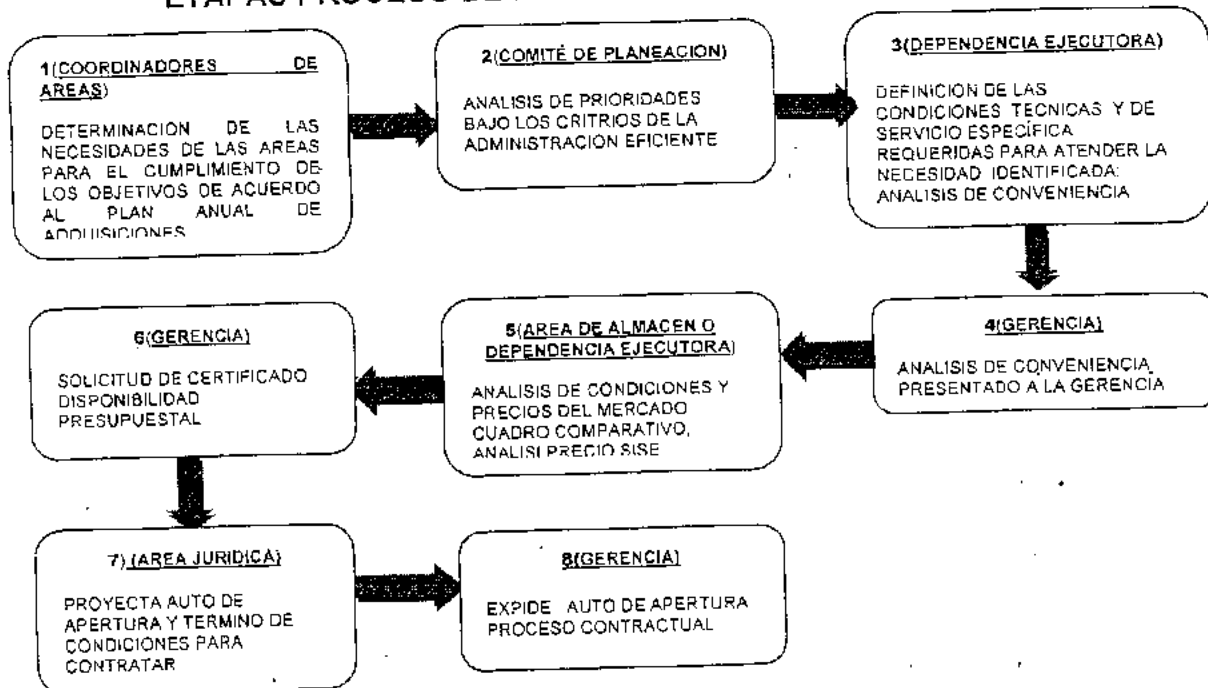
ETAPAS PROCESO DE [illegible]

1(COORDINADORES DE AREAS)

DETERMINACION DE LAS NECESIDADES DE LAS AREAS PARA EL CUMPLIMIENTO DE LOS OBJETIVOS DE ACUERDO AL PLAN ANUAL DE ADQUISICIONES

2(COMITÉ DE PLANEACION)

ANALISIS DE PRIORIDADES BAJO LOS CRITRIOS DE LA ADMINISTRACION EFICIENTE

3(DEPENDENCIA EJECUTORA)

DEFINICION DE LAS CONDICIONES TECNICAS Y DE SERVICIO ESPECIFICA REQUERIDAS PARA ATENDER LA NECESIDAD IDENTIFICADA: ANALISIS DE CONVENIENCIA

4(GERENCIA)

ANALISIS DE CONVENIENCIA PRESENTADO A LA GERENCIA

5(AREA DE ALMACEN O DEPENDENCIA EJECUTORA)

ANALISIS DE CONDICIONES Y PRECIOS DEL MERCADO CUADRO COMPARATIVO, ANALISI PRECIO SISE

6(GERENCIA)

SOLICITUD DE CERTIFICADO DISPONIBILIDAD PRESUPUESTAL

7) (AREA JURIDICA)

PROYECTA AUTO DE APERTURA Y TERMINO DE CONDICIONES PARA CONTRATAR

8(GERENCIA)

EXPIDE AUTO DE APERTURA PROCESO CONTRACTUAL